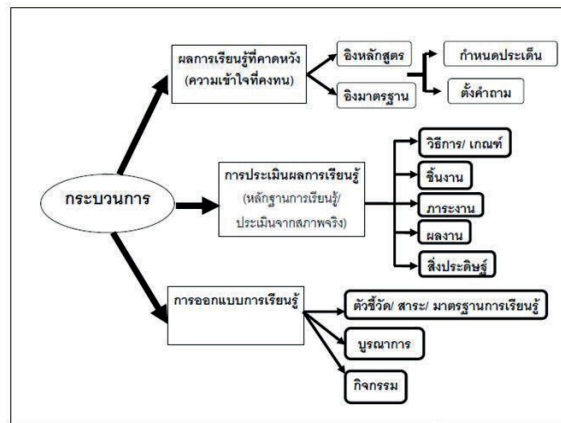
กระบวนการ

ผลการเรียนรู้ที่คาดหวัง (ความเข้าใจที่คงทน)

อิงหลักสูตร

อิงมาตรฐาน

กำหนดประเด็น

ตั้งคำถาม

การประเมินผลการเรียนรู้ (หลักฐานการเรียนรู้/ ประเมินจากสภาพจริง)

วิธีการ/ เกณฑ์

ชิ้นงาน

ภาระงาน

ผลงาน

สิ่งประดิษฐ์

การออกแบบการเรียนรู้

ตัวชี้วัด/ สาระ/ มาตรฐานการเรียนรู้

บูรณาการ

กิจกรรม